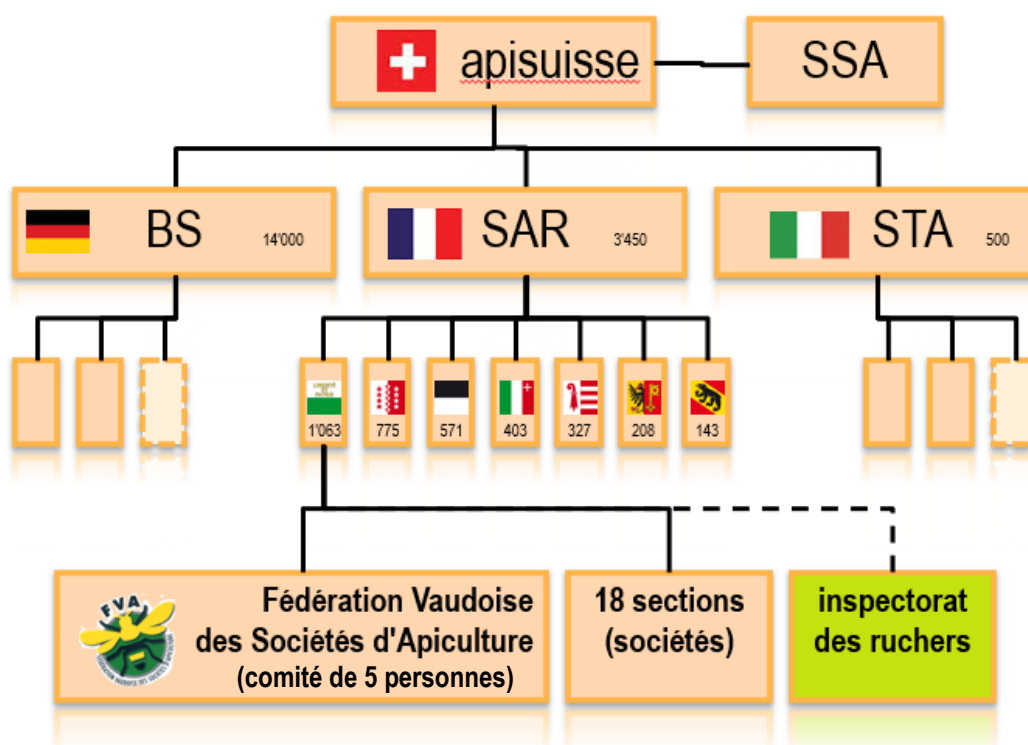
apisuisse

SSA

BS 14'000

SAR 3'450

STA 500

1'063 775 571 403 327 208 143

FVA

Fédération Vaudoise des Sociétés d'Apiculture (comité de 5 personnes)

18 sections (sociétés)

inspectorat des ruchers